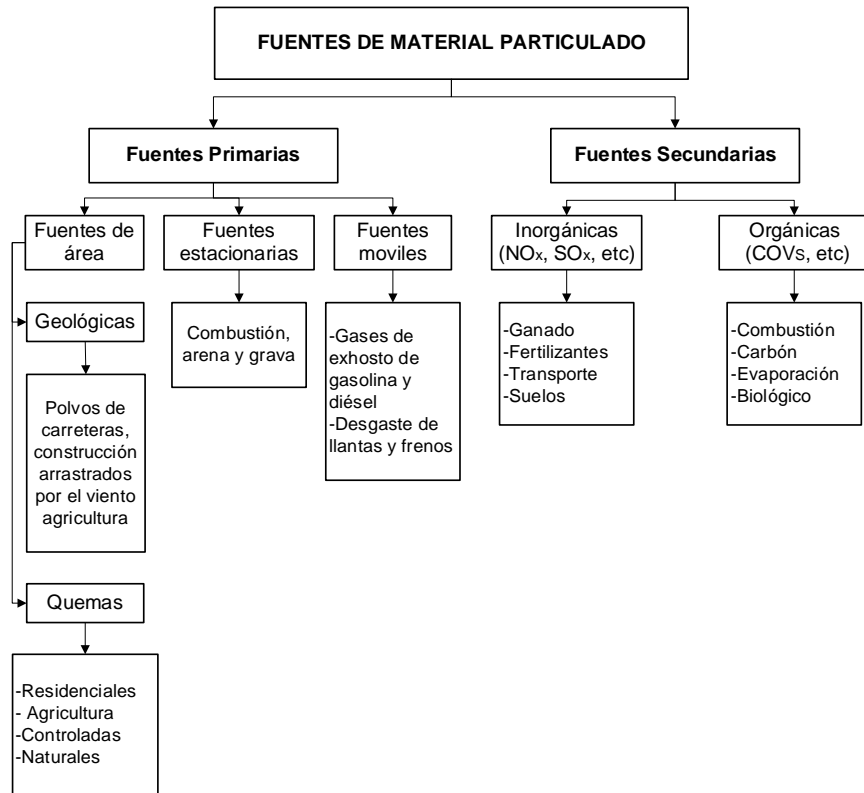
FUENTES DE MATERIAL PARTICULADO

Fuentes Primarias

Fuentes Secundarias

Fuentes de área

Fuentes estacionarias

Fuentes moviles

Inorgánicas ($NO_x$, $SO_x$, etc)

Orgánicas (COVs, etc)

Geológicas

Polvos de carreteras, construcción arrastrados por el viento agricultura

Combustión, arena y grava

-Gases de exhosto de gasolina y diésel
-Desgaste de llantas y frenos

-Ganado
-Fertilizantes
-Transporte
-Suelos

-Combustión
-Carbón
-Evaporación
-Biológico

Quemas

-Residenciales
- Agricultura
-Controladas
-Naturales